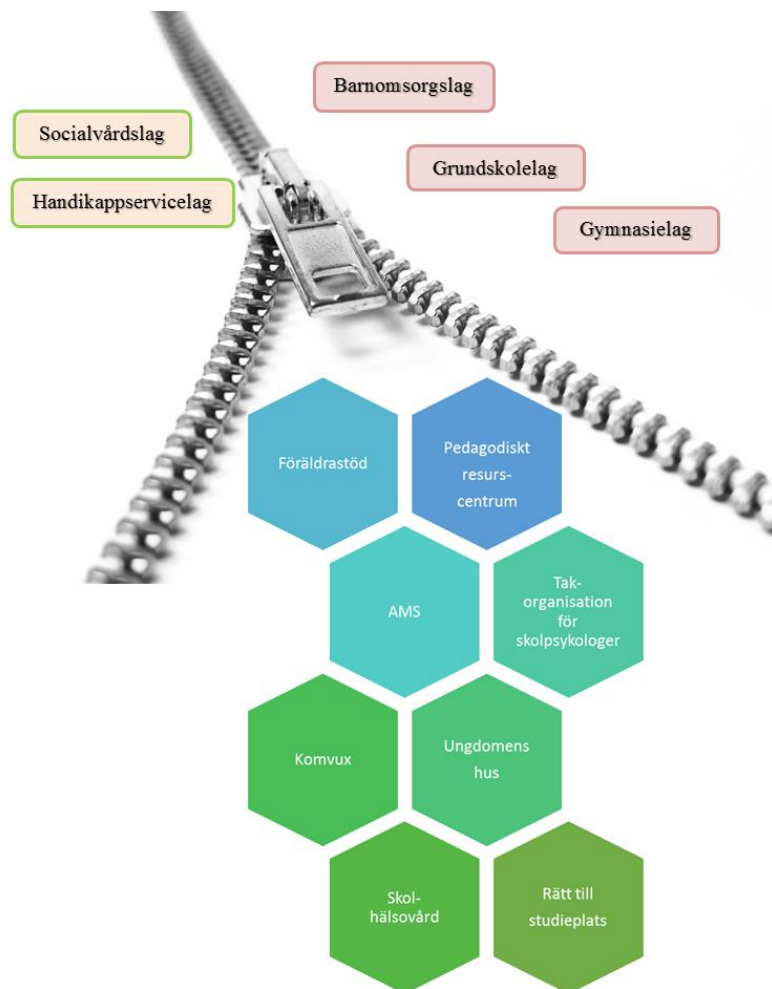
Barnomsorgslag

Socialvårdslag

Grundskolelag

Handikappservicelag

Gymnasielag

Föräldrastöd

Pedagogiskt resurscentrum

AMS

Takorganisation för skolpsykologer

Komvux

Ungdomens hus

Skolhälsovård

Rätt till studieplats